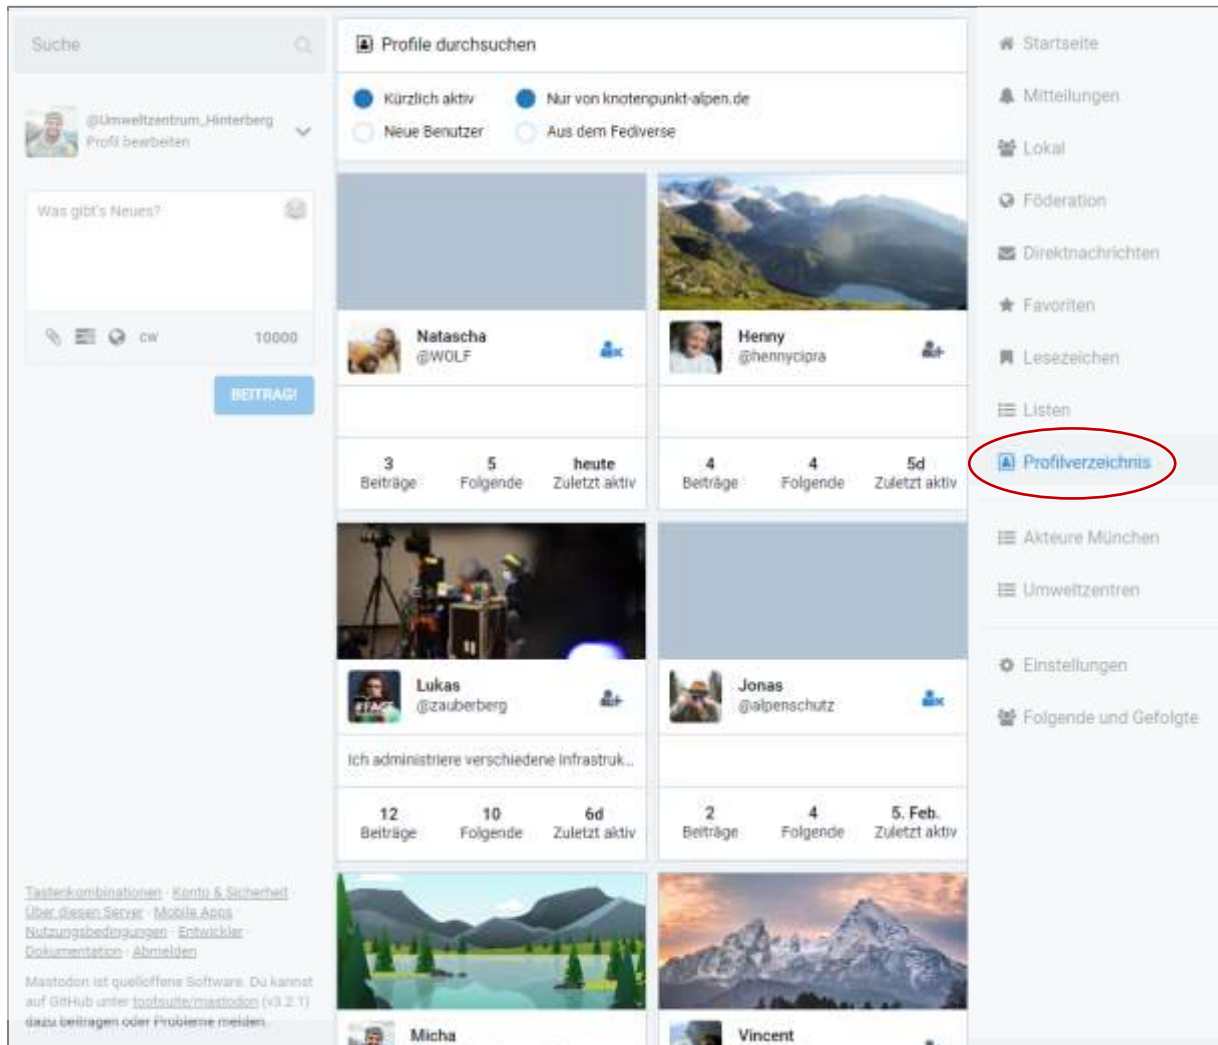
Suche

@Umweltzentrum_Hinterberg
Profil bearbeiten

Was gibt's Neues?

cw 10000

BEITRAG!

Tastenkombinationen · Konto & Sicherheit · Über diesen Server · Mobile Apps · Nutzungsbedingungen · Entwickler · Dokumentation · Abmelden

Mastodon ist quelloffene Software. Du kannst auf GitHub unter tootsuite/mastodon (v3.2.1) dazu beitragen oder Probleme melden.

Profile durchsuchen

Kürzlich aktiv
Nur von knotenpunkt-alpen.de
Neue Benutzer
Aus dem Fediverse

Natascha
@WOLF

3 Beiträge | 5 Folgende | heute Zuletzt aktiv

Henny
@hennycipra

4 Beiträge | 4 Folgende | 5d Zuletzt aktiv

Lukas
@zauberberg

Ich administriere verschiedene Infrastruk...

12 Beiträge | 10 Folgende | 6d Zuletzt aktiv

Jonas
@alpenschutz

2 Beiträge | 4 Folgende | 5. Feb. Zuletzt aktiv

Micha

Vincent

Startseite
Mitteilungen
Lokal
Föderation
Direktnachrichten
Favoriten
Lesezeichen
Listen
Profilverzeichnis
Akteure München
Umweltzentren
Einstellungen
Folgende und Gefolgte